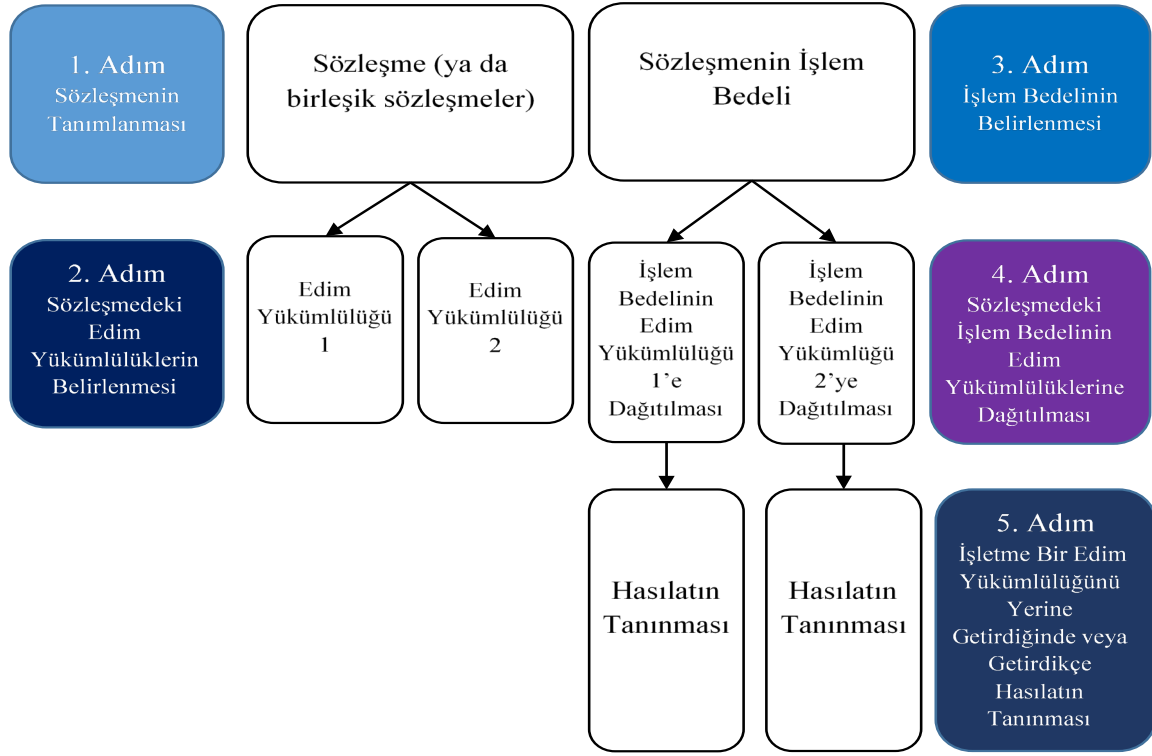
1. Adım
Sözleşmenin Tanımlanması

Sözleşme (ya da birleşik sözleşmeler)

Sözleşmenin İşlem Bedeli

3. Adım
İşlem Bedelinin Belirlenmesi

2. Adım
Sözleşmedeki Edim Yükümlülüklerin Belirlenmesi

Edim Yükümlülüğü 1

Edim Yükümlülüğü 2

İşlem Bedelinin Edim Yükümlülüğü 1'e Dağıtılması

İşlem Bedelinin Edim Yükümlüğü 2'ye Dağıtılması

4. Adım
Sözleşmedeki İşlem Bedelinin Edim Yükümlülüklerine Dağıtılması

Hasılatın Tanınması

Hasılatın Tanınması

5. Adım
İşletme Bir Edim Yükümlülüğünü Yerine Getirdiğinde veya Getirdikçe Hasılatın Tanınması